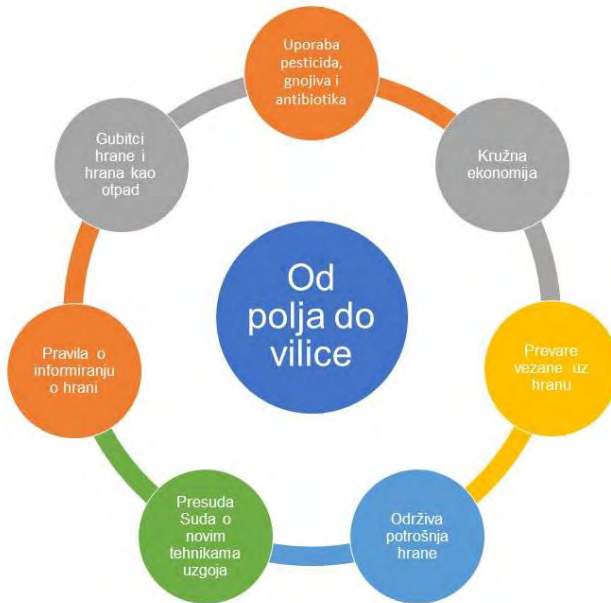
Od polja do vilice

Uporaba pesticida, gnojiva i antibiotika

Kružna ekonomija

Prevare vezane uz hranu

Održiva potrošnja hrane

Presuda Suda o novim tehnikama uzgoja

Pravila o informiranju o hrani

Gubitci hrane i hrana kao otpad